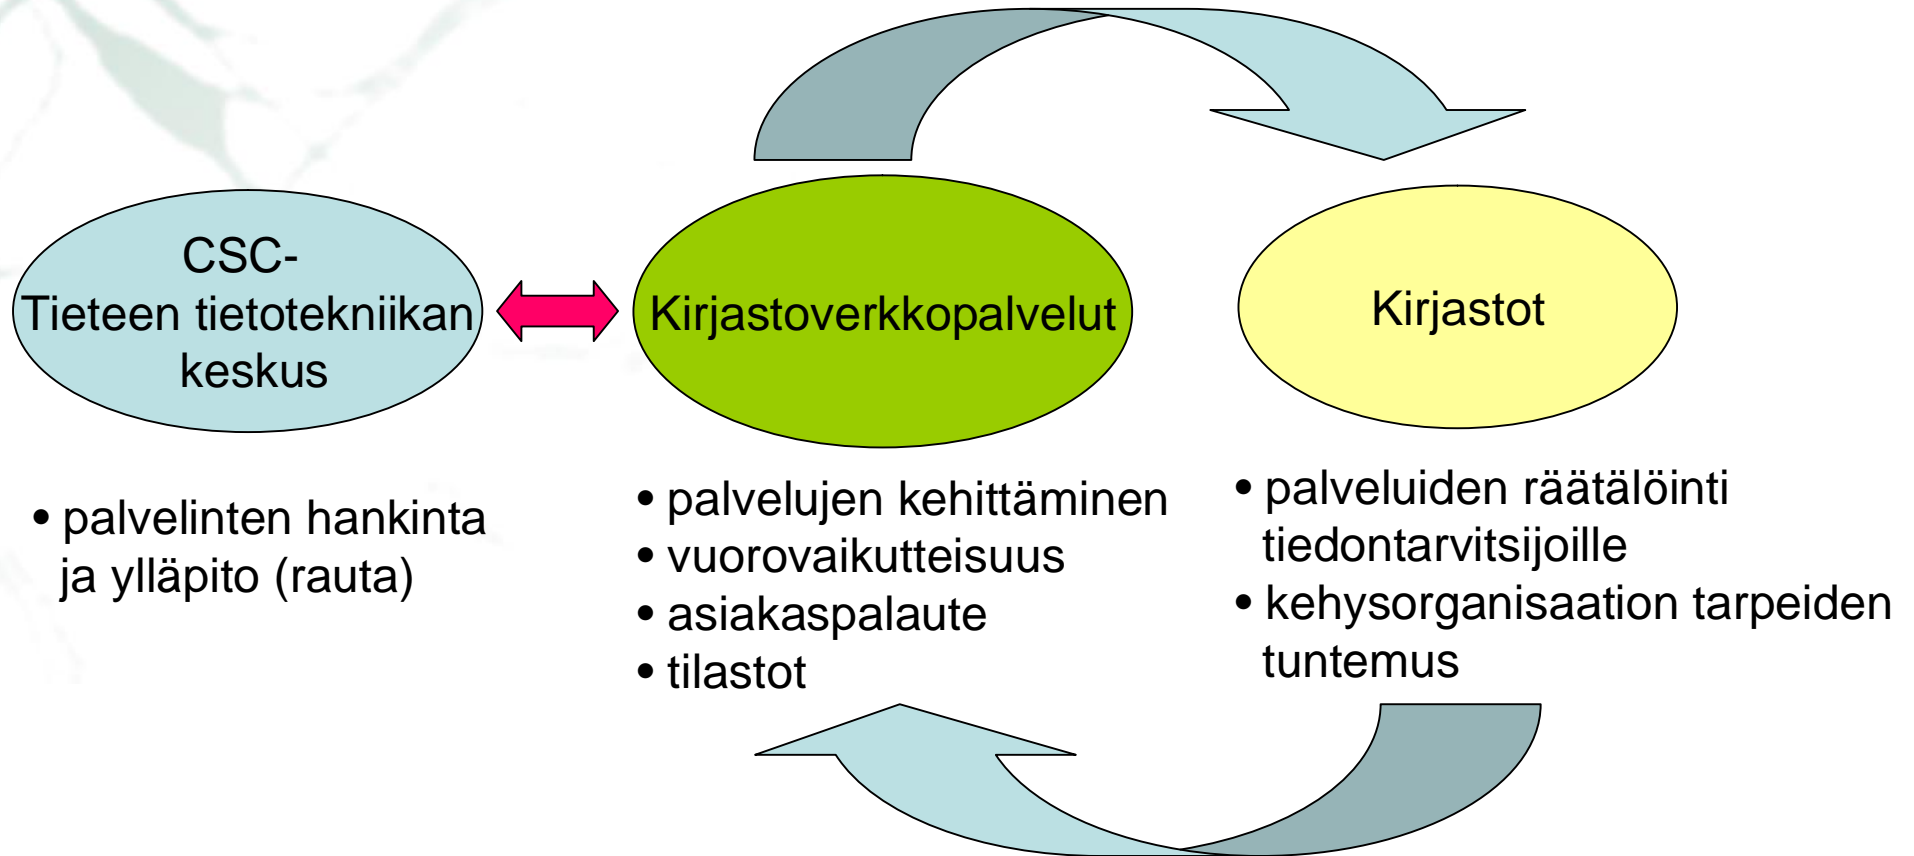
CSC-
Tieteen tietotekniikan keskus

Kirjastoverkkopalvelut

Kirjastot

• palvelinten hankinta ja ylläpito (rauta)

• palvelujen kehittäminen
• vuorovaikutteisuus
• asiakaspalaute
• tilastot

• palveluiden räätälöinti tiedontarvitsijoille
• kehysorganisaation tarpeiden tuntemus